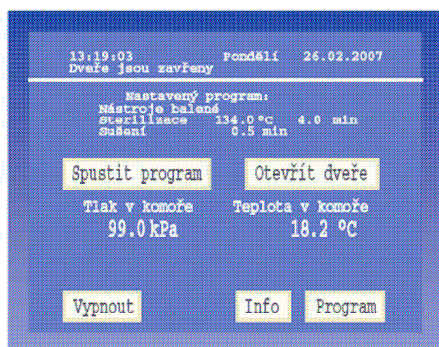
13:19:03
Dveře jsou zavřeny

Pondělí 26.02.2007

Nastavený program:
Nástroje balené
Sterilizace 134.0 °C 4.0 min
Sušení 0.5 min

Spustit program

Otevřít dveře

Tlak v komoře
99.0 kPa

Teplota v komoře
18.2 °C

Vypnout

Info

Program